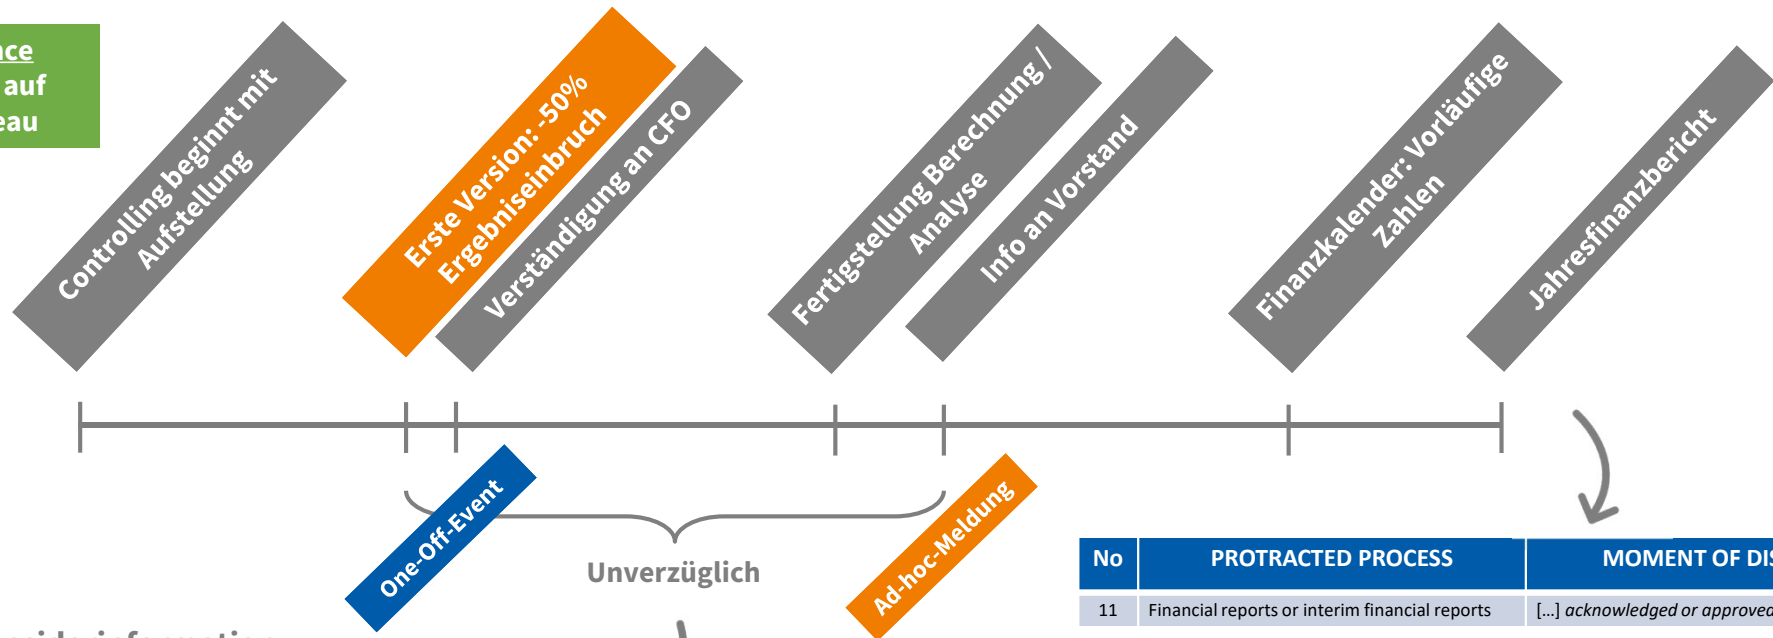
nce
auf
eau

Controlling beginnt mit Aufstellung

Erste Version: -50% Ergebniseinbruch

Verständigung an CFO

Fertigstellung Berechnung / Analyse

Info an Vorstand

Finanzkalender: Vorläufige Zahlen

Jahresfinanzbericht

One-Off-Event

Unverzüglich

Ad-hoc-Meldung

| No | PROTRACTED PROCESS | MOMENT OF DIS |
|---|---|---|
| 11 | Financial reports or interim financial reports | [...] *acknowledged or approved* |